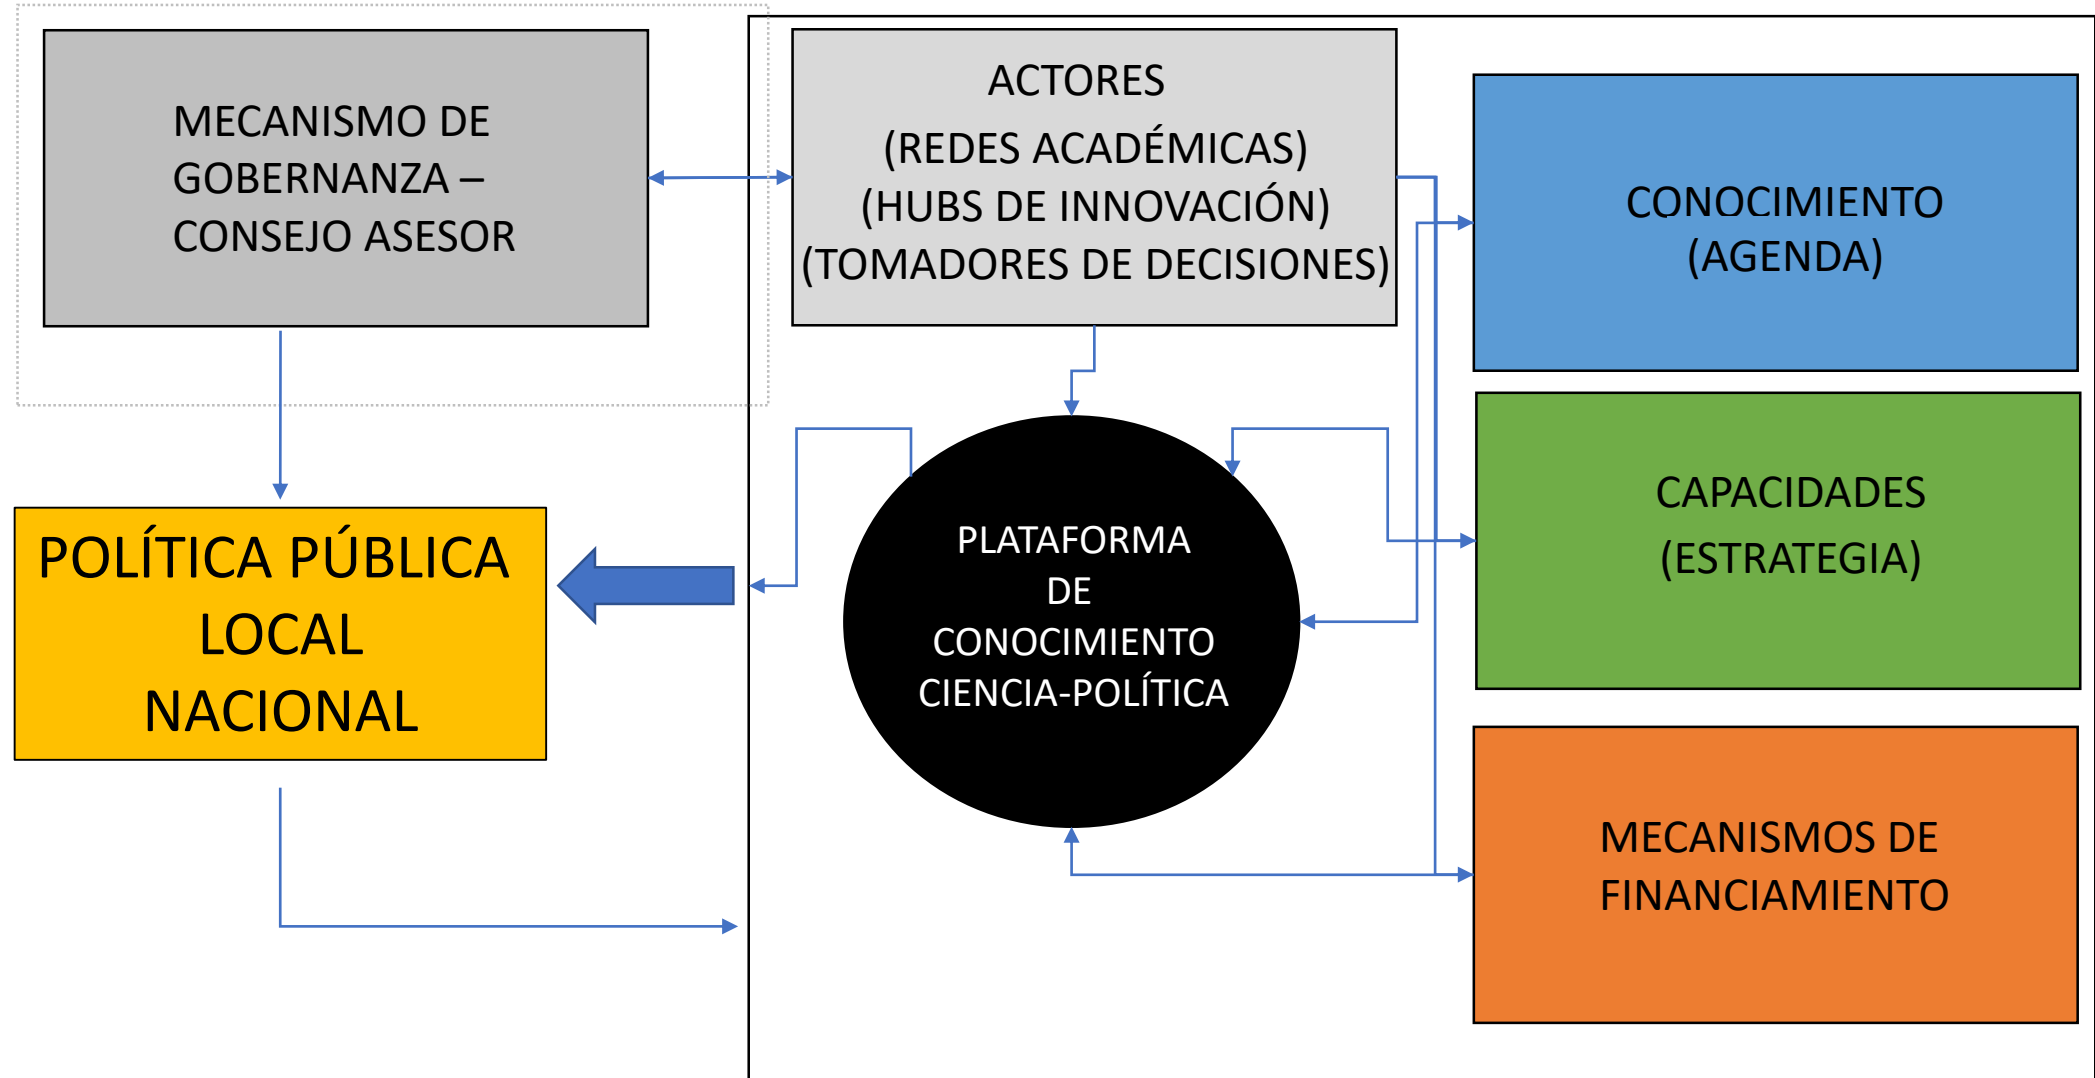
MECANISMO DE GOBERNANZA – CONSEJO ASESOR

ACTORES
(REDES ACADÉMICAS)
(HUBS DE INNOVACIÓN)
(TOMADORES DE DECISIONES)

CONOCIMIENTO
(AGENDA)

POLÍTICA PÚBLICA
LOCAL
NACIONAL

PLATAFORMA
DE
CONOCIMIENTO
CIENCIA-POLÍTICA

CAPACIDADES
(ESTRATEGIA)

MECANISMOS DE FINANCIAMIENTO